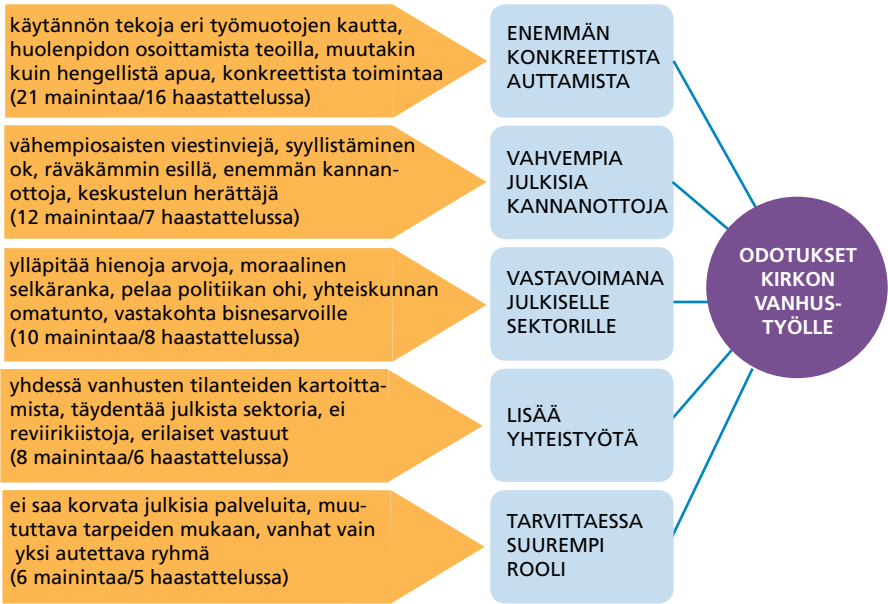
käytännön tekoja eri työmuotojen kautta, huolenpidon osoittamista teoilla, muutakin kuin hengellistä apua, konkreettista toimintaa (21 mainintaa/16 haastattelussa)

ENEMMÄN KONKREETTISTA AUTTAMISTA

vähempiosaisten viestinviejä, syyllistäminen ok, räväkämmin esillä, enemmän kannanottoja, keskustelun herättäjä (12 mainintaa/7 haastattelussa)

VAHVEMPIA JULKISIA KANNANOTTOJA

ylläpitää hienoja arvoja, moraalinen selkäranka, pelaa politiikan ohi, yhteiskunnan omatunto, vastakohta bisnesarvoille (10 mainintaa/8 haastattelussa)

VASTAVOIMANA JULKISELLE SEKTORILLE

yhdessä vanhusten tilanteiden kartoittamista, täydentää julkista sektoria, ei reviirikiistoja, erilaiset vastuut (8 mainintaa/6 haastattelussa)

LISÄÄ YHTEISTYÖTÄ

ei saa korvata julkisia palveluita, muututtava tarpeiden mukaan, vanhat vain yksi autettava ryhmä (6 mainintaa/5 haastattelussa)

TARVITTAESSA SUUREMPI ROOLI

ODOTUKSET KIRKON VANHUSTYÖLLE